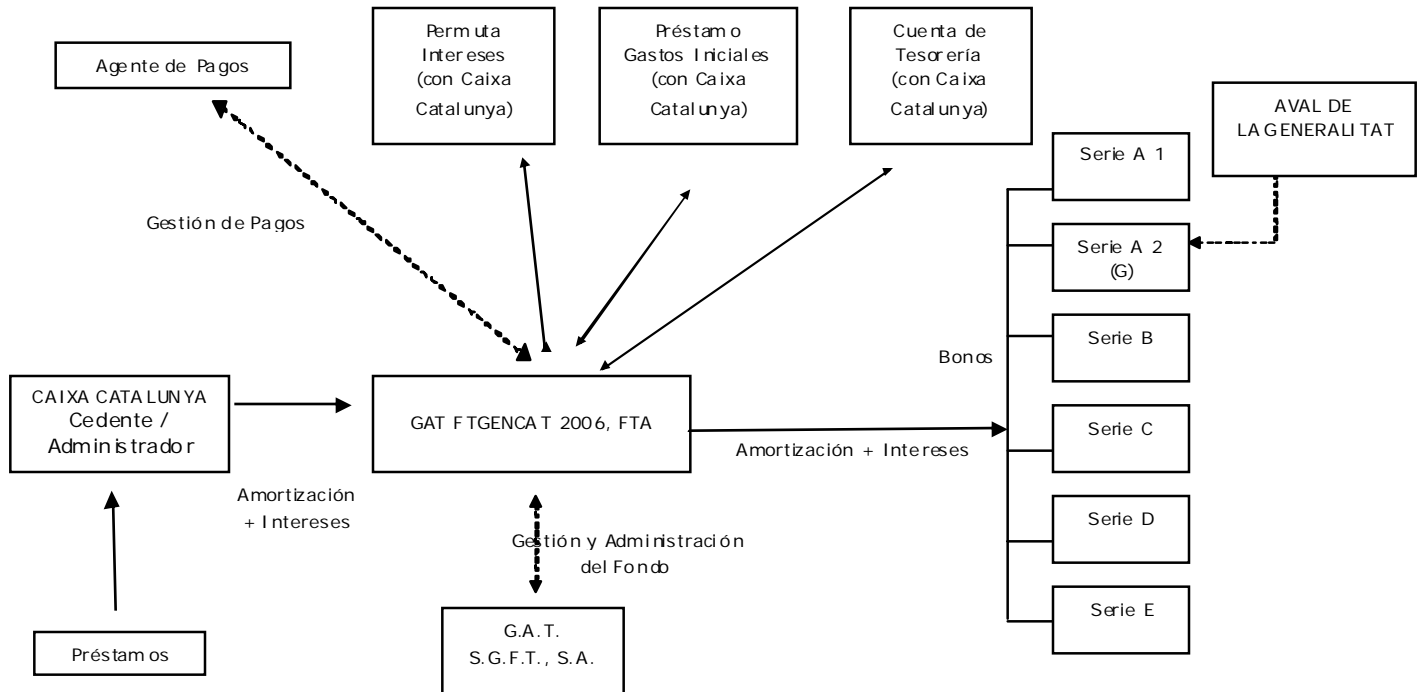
Agente de Pagos

Permuta Intereses (con Caixa Catalunya)

Préstamo Gastos Iniciales (con Caixa Catalunya)

Cuenta de Tesorería (con Caixa Catalunya)

AVAL DE LA GENERALITAT

Gestión de Pagos

Serie A 1

Serie A 2 (G)

Serie B

Bonos

CAIXA CATALUNYA Cedente / Administrador

GAT FTGENCAT 2006, FTA

Serie C

Amortización + Intereses

Amortización + Intereses

Serie D

Gestión y Administración del Fondo

Serie E

G.A.T. S.G.F.T., S.A.

Préstamos